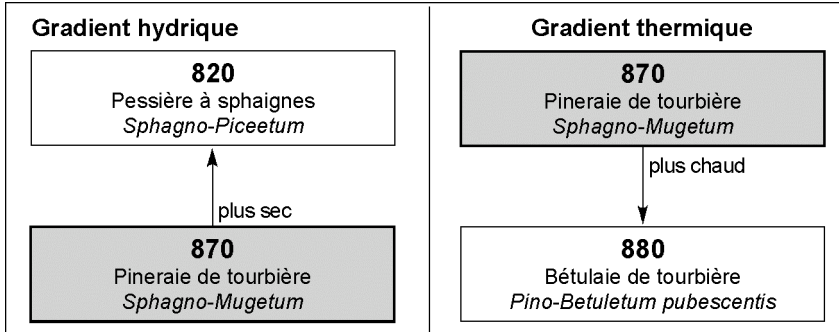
Gradient hydrique

820
Pessière à sphaignes
Sphagno-Piceetum

plus sec

870
Pineraie de tourbière
Sphagno-Mugetum

Gradient thermique

870
Pineraie de tourbière
Sphagno-Mugetum

plus chaud

880
Bétulaie de tourbière
Pino-Betuletum pubescentis